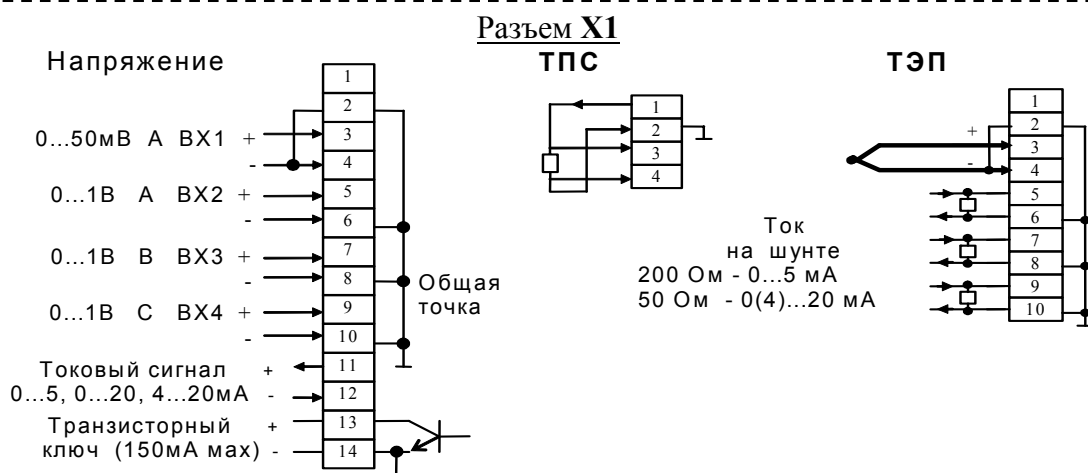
Разъем X1

Напряжение

1
2
0...50мВ А ВХ1 + 3
- 4
0...1В А ВХ2 + 5
- 6
0...1В В ВХ3 + 7
- 8
0...1В С ВХ4 + 9
- 10
Токовый сигнал + 11
0...5, 0...20, 4...20мА - 12
Транзисторный + 13
ключ (150мА мах) - 14

Общая точка

ТПС

1
2
3
4

Ток на шунте
200 Ом - 0...5 мА
50 Ом - 0(4)...20 мА

ТЭП

1
+ 2
3
- 4
5
6
7
8
9
10